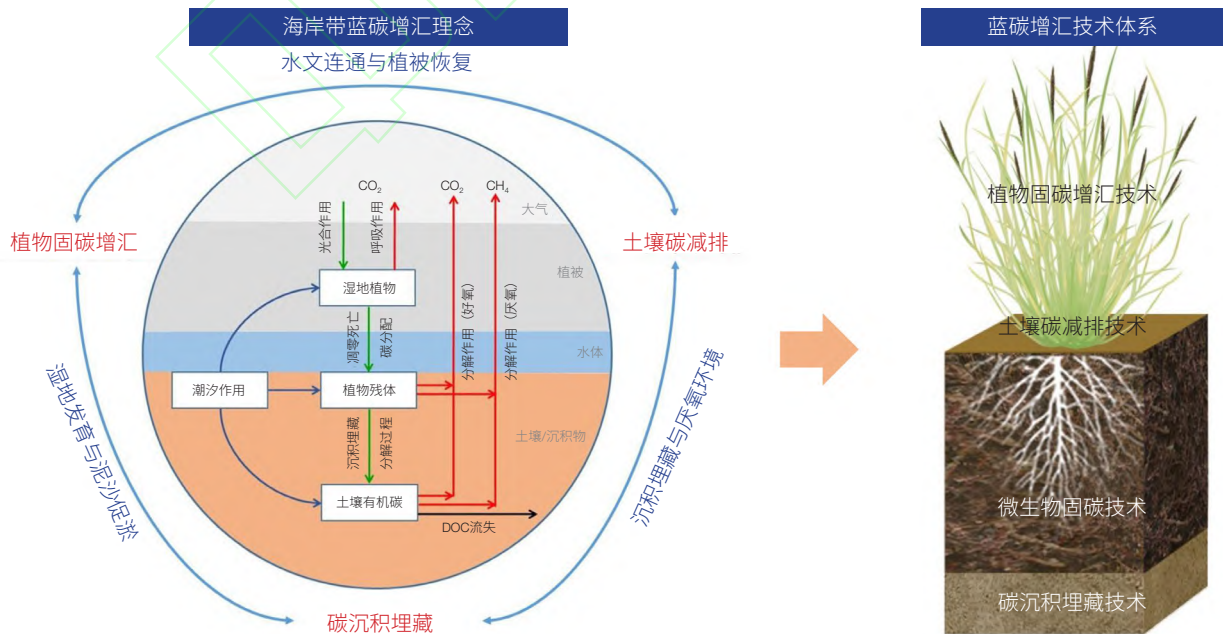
海岸带蓝碳增汇理念

水文连通与植被恢复

植物固碳增汇

土壤碳减排

湿地发育与泥沙促淤

沉积埋藏与厌氧环境

碳沉积埋藏

$CO_2$

光合作用

呼吸作用

$CO_2$

$CH_4$

大气

植被

湿地植物

凋零死亡

碳分配

分解作用（好氧）

分解作用（厌氧）

水体

潮汐作用

植物残体

沉积埋藏

分解过程

土壤/沉积物

土壤有机碳

DOC流失

蓝碳增汇技术体系

植物固碳增汇技术

土壤碳减排技术

微生物固碳技术

碳沉积埋藏技术